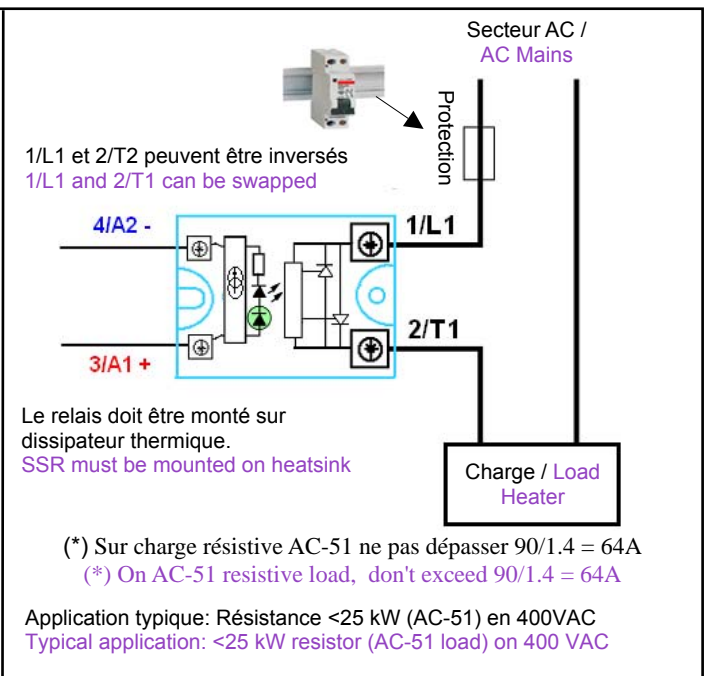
Secteur AC /
AC Mains

Protection

1/L1 et 2/T2 peuvent être inversés
1/L1 and 2/T1 can be swapped

4/A2 -

1/L1

2/T1

3/A1 +

Le relais doit être monté sur dissipateur thermique.
SSR must be mounted on heatsink

Charge / Load
Heater

(*) Sur charge résistive AC-51 ne pas dépasser 90/1.4 = 64A
(*) On AC-51 resistive load, don't exceed 90/1.4 = 64A

Application typique: Résistance <25 kW (AC-51) en 400VAC
Typical application: <25 kW resistor (AC-51 load) on 400 VAC